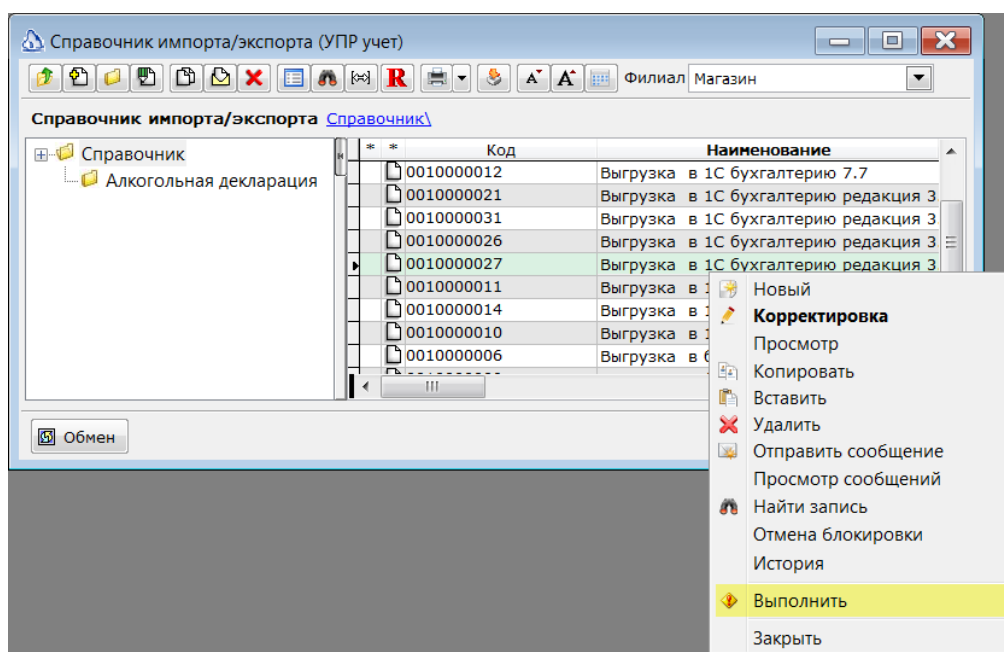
Справочник импорта/экспорта (УПР учет)

R

Филиал Магазин

Справочник импорта/экспорта Справочник\

Справочник
Алкогольная декларация

| * | * | Код | Наименование |
|---|---|---|---|
| | | 0010000012 | Выгрузка в 1С бухгалтерию 7.7 |
| | | 0010000021 | Выгрузка в 1С бухгалтерию редакция 3 |
| | | 0010000031 | Выгрузка в 1С бухгалтерию редакция 3 |
| | | 0010000026 | Выгрузка в 1С бухгалтерию редакция 3 |
| | | 0010000027 | Выгрузка в 1С бухгалтерию редакция 3 |
| | | 0010000011 | Выгрузка в 1 |
| | | 0010000014 | Выгрузка в 1 |
| | | 0010000010 | Выгрузка в 1 |
| | | 0010000006 | Выгрузка в б |

Обмен

Новый
Корректировка
Просмотр
Копировать
Вставить
Удалить
Отправить сообщение
Просмотр сообщений
Найти запись
Отмена блокировки
История
Выполнить
Закрыть